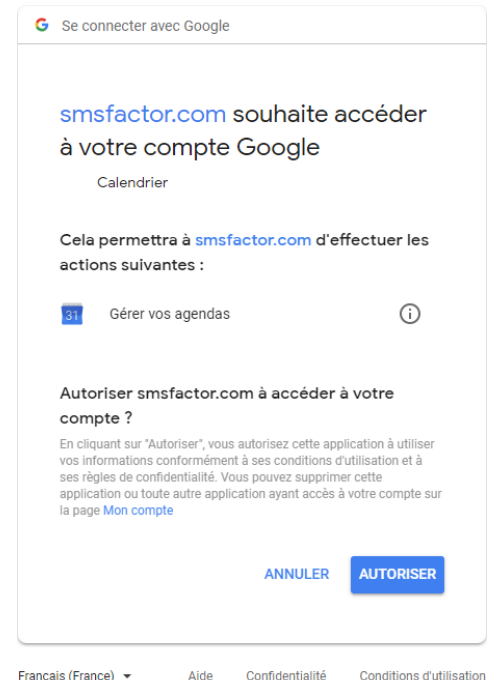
G Se connecter avec Google

smsfactor.com souhaite accéder à votre compte Google

Calendrier

Cela permettra à smsfactor.com d'effectuer les actions suivantes :

31 Gérer vos agendas ⓘ

Autoriser smsfactor.com à accéder à votre compte ?

En cliquant sur "Autoriser", vous autorisez cette application à utiliser vos informations conformément à ses conditions d'utilisation et à ses règles de confidentialité. Vous pouvez supprimer cette application ou toute autre application ayant accès à votre compte sur la page Mon compte

ANNULER AUTORISER

Français (France) ▾ Aide Confidentialité Conditions d'utilisation